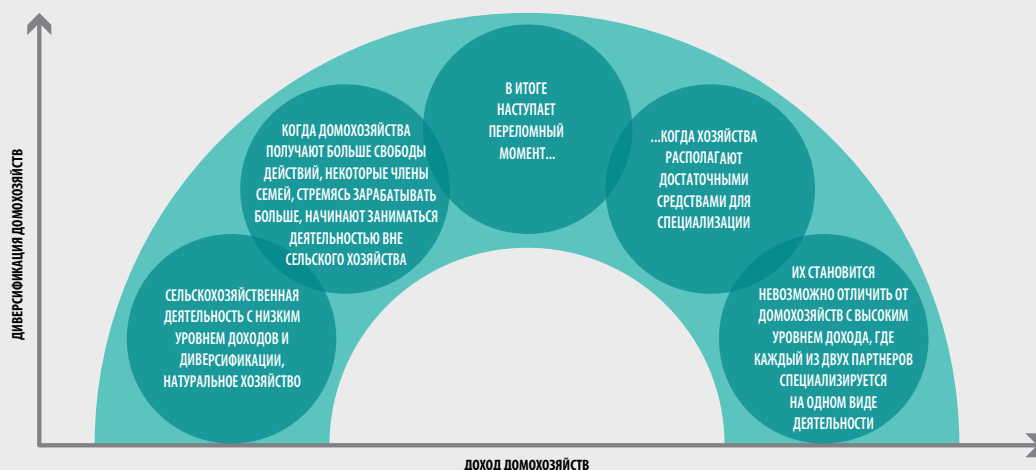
ДИВЕРСИФИКАЦИЯ ДОМОХОЗЯЙСТВ

СЕЛЬСКОХОЗЯЙСТВЕННАЯ ДЕЯТЕЛЬНОСТЬ С НИЗКИМ УРОВНЕМ ДОХОДОВ И ДИВЕРСИФИКАЦИИ, НАТУРАЛЬНОЕ ХОЗЯЙСТВО

КОГДА ДОМОХОЗЯЙСТВА ПОЛУЧАЮТ БОЛЬШЕ СВОБОДЫ ДЕЙСТВИЙ, НЕКОТОРЫЕ ЧЛЕНЫ СЕМЕЙ, СТРЕМЯСЬ ЗАРАБАТЫВАТЬ БОЛЬШЕ, НАЧИНАЮТ ЗАНИМАТЬСЯ ДЕЯТЕЛЬНОСТЬЮ ВНЕ СЕЛЬСКОГО ХОЗЯЙСТВА

В ИТОГЕ НАСТУПАЕТ ПЕРЕЛОМНЫЙ МОМЕНТ...

...КОГДА ХОЗЯЙСТВА РАСПОЛАГАЮТ ДОСТАТОЧНЫМИ СРЕДСТВАМИ ДЛЯ СПЕЦИАЛИЗАЦИИ

ИХ СТАНОВИТСЯ НЕВОЗМОЖНО ОТЛИЧИТЬ ОТ ДОМОХОЗЯЙСТВ С ВЫСОКИМ УРОВНЕМ ДОХОДА, ГДЕ КАЖДЫЙ ИЗ ДВУХ ПАРТНЕРОВ СПЕЦИАЛИЗИРУЕТСЯ НА ОДНОМ ВИДЕ ДЕЯТЕЛЬНОСТИ

ДОХОД ДОМОХОЗЯЙСТВ